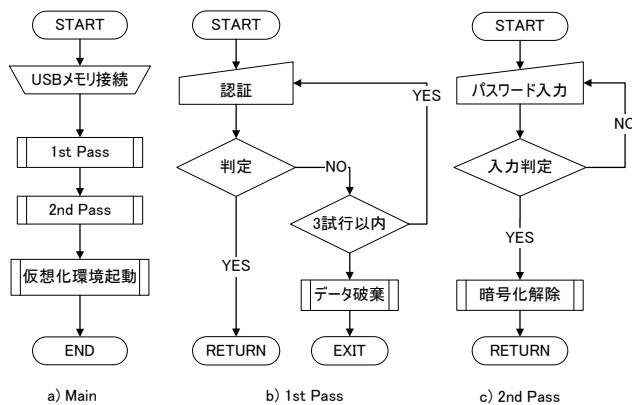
START

USBメモリ接続

1st Pass

2nd Pass

仮想化環境起動

END

a) Main

START

認証

判定

NO

YES

3試行以内

YES

データ破棄

RETURN

EXIT

b) 1st Pass

START

パスワード入力

NO

入力判定

YES

暗号化解除

RETURN

c) 2nd Pass